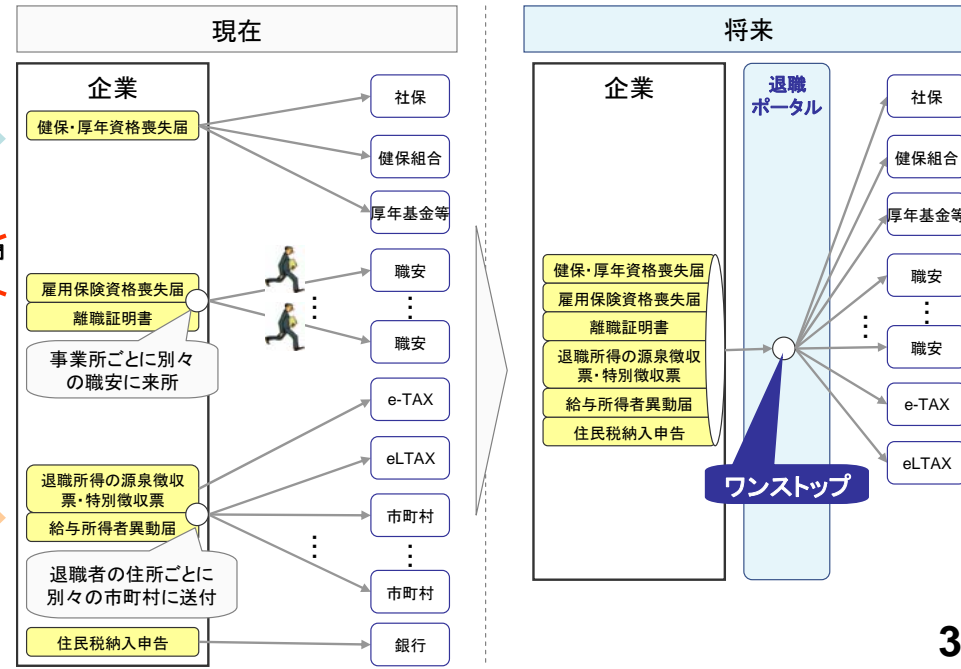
現在

企業

健保・厚年資格喪失届

雇用保険資格喪失届

離職証明書

事業所ごとに別々の職安に来所

退職所得の源泉徴収票・特別徴収票

給与所得者異動届

退職者の住所ごとに別々の市町村に送付

住民税納入申告

社保

健保組合

厚年基金等

職安

⋮

職安

e-TAX

eLTAX

市町村

⋮

市町村

銀行

将来

企業

健保・厚年資格喪失届

雇用保険資格喪失届

離職証明書

退職所得の源泉徴収票・特別徴収票

給与所得者異動届

住民税納入申告

退職ポータル

ワンストップ

社保

健保組合

厚年基金等

職安

⋮

職安

e-TAX

eLTAX

3